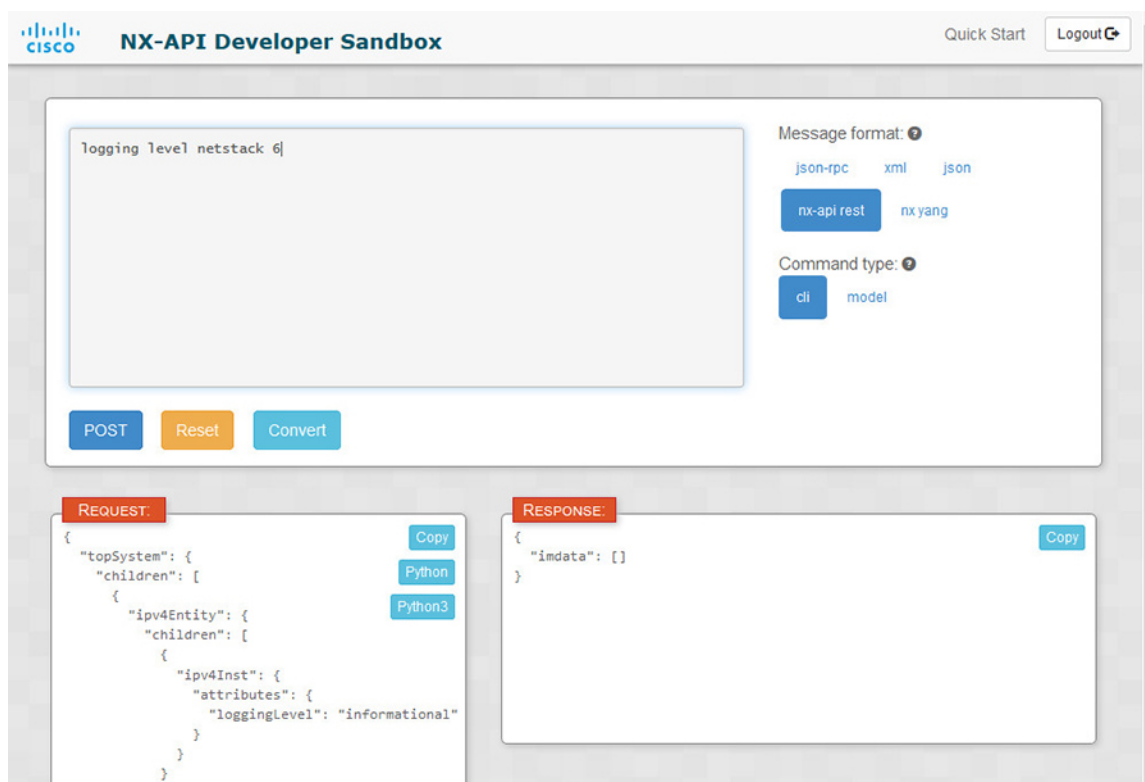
cisco NX-API Developer Sandbox

Quick Start Logout

logging level netstack 6

Message format:
json-rpc xml json
nx-api rest nx yang

Command type:
cli model

POST Reset Convert

REQUEST:
Copy
Python
Python3

{
  "topSystem": {
    "children": [
      {
        "ipv4Entity": {
          "children": [
            {
              "ipv4Inst": {
                "attributes": {
                  "loggingLevel": "informational"
                }
              }
            }

RESPONSE:
Copy

{
  "imdata": []
}